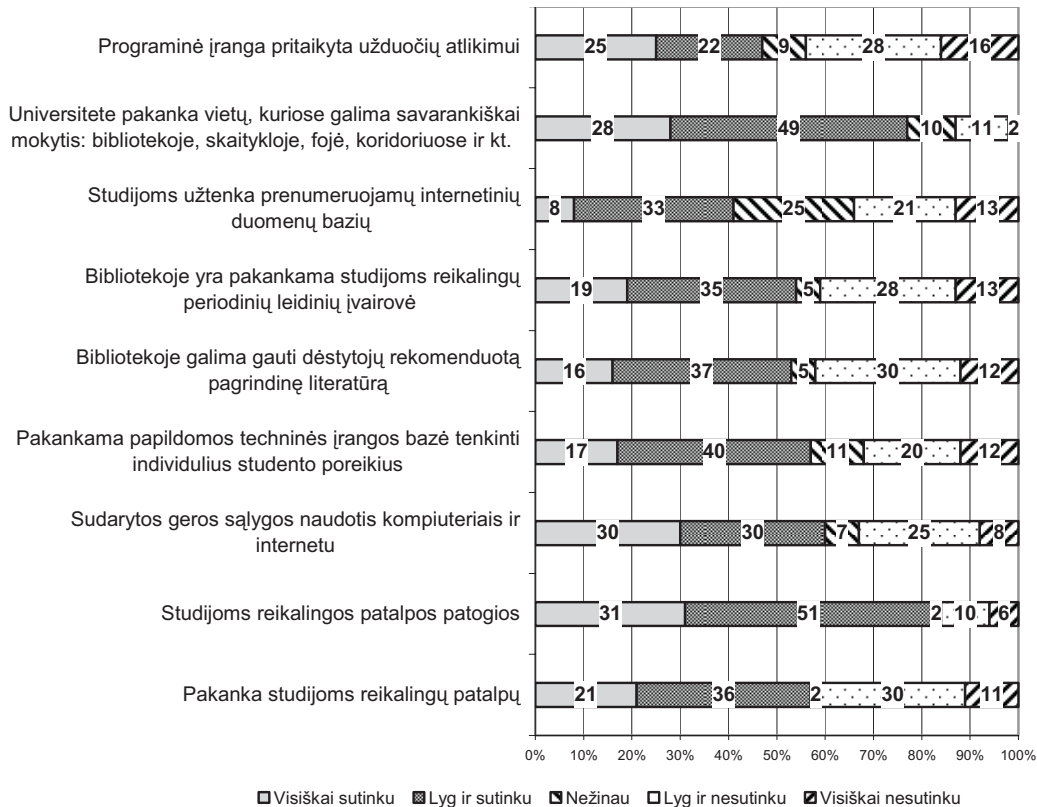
Programinė įranga pritaikyta užduočių atlikimui
25 22 9 28 16

Universitete pakanka vietų, kuriose galima savarankiškai mokytis: bibliotekoje, skaitykloje, fojė, koridoriuose ir kt.
28 49 10 11 2

Studijoms užtenka prenumeruojamų internetinių duomenų bazių
8 33 25 21 13

Bibliotekoje yra pakankama studijoms reikalingų periodinių leidinių įvairovė
19 35 5 28 13

Bibliotekoje galima gauti dėstytojų rekomenduotą pagrindinę literatūrą
16 37 5 30 12

Pakankama papildomos techninės įrangos bazė tenkinti individulius studento poreikius
17 40 11 20 12

Sudarytos geros sąlygos naudotis kompiuteriais ir internetu
30 30 7 25 8

Studijoms reikalingos patalpos patogios
31 51 2 10 6

Pakanka studijoms reikalingų patalpų
21 36 2 30 11

0% 10% 20% 30% 40% 50% 60% 70% 80% 90% 100%

Visiškai sutinku Lyg ir sutinku Nežinau Lyg ir nesutinku Visiškai nesutinku